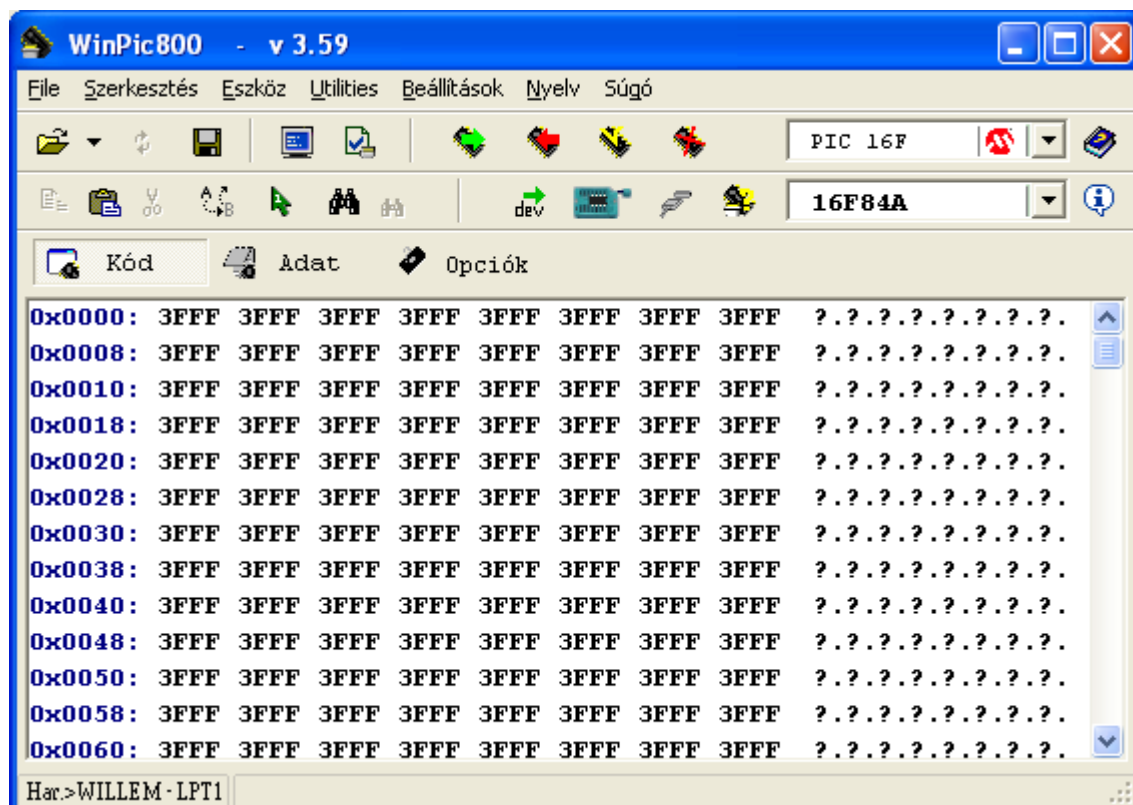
WinPic800 - v 3.59

File Szerkesztés Eszköz Utilities Beállítások Nyelv Súgó

PIC 16F

dev

16F84A

Kód Adat Opciók

| | | | | | | | | | |
|---|---|---|---|---|---|---|---|---|---|
| 0x0000: | 3FFF | 3FFF | 3FFF | 3FFF | 3FFF | 3FFF | 3FFF | 3FFF | ?.?.?.?.?.?.?.?. |
| 0x0008: | 3FFF | 3FFF | 3FFF | 3FFF | 3FFF | 3FFF | 3FFF | 3FFF | ?.?.?.?.?.?.?.?. |
| 0x0010: | 3FFF | 3FFF | 3FFF | 3FFF | 3FFF | 3FFF | 3FFF | 3FFF | ?.?.?.?.?.?.?.?. |
| 0x0018: | 3FFF | 3FFF | 3FFF | 3FFF | 3FFF | 3FFF | 3FFF | 3FFF | ?.?.?.?.?.?.?.?. |
| 0x0020: | 3FFF | 3FFF | 3FFF | 3FFF | 3FFF | 3FFF | 3FFF | 3FFF | ?.?.?.?.?.?.?.?. |
| 0x0028: | 3FFF | 3FFF | 3FFF | 3FFF | 3FFF | 3FFF | 3FFF | 3FFF | ?.?.?.?.?.?.?.?. |
| 0x0030: | 3FFF | 3FFF | 3FFF | 3FFF | 3FFF | 3FFF | 3FFF | 3FFF | ?.?.?.?.?.?.?.?. |
| 0x0038: | 3FFF | 3FFF | 3FFF | 3FFF | 3FFF | 3FFF | 3FFF | 3FFF | ?.?.?.?.?.?.?.?. |
| 0x0040: | 3FFF | 3FFF | 3FFF | 3FFF | 3FFF | 3FFF | 3FFF | 3FFF | ?.?.?.?.?.?.?.?. |
| 0x0048: | 3FFF | 3FFF | 3FFF | 3FFF | 3FFF | 3FFF | 3FFF | 3FFF | ?.?.?.?.?.?.?.?. |
| 0x0050: | 3FFF | 3FFF | 3FFF | 3FFF | 3FFF | 3FFF | 3FFF | 3FFF | ?.?.?.?.?.?.?.?. |
| 0x0058: | 3FFF | 3FFF | 3FFF | 3FFF | 3FFF | 3FFF | 3FFF | 3FFF | ?.?.?.?.?.?.?.?. |
| 0x0060: | 3FFF | 3FFF | 3FFF | 3FFF | 3FFF | 3FFF | 3FFF | 3FFF | ?.?.?.?.?.?.?.?. |

Har.>WILLEM - LPT1